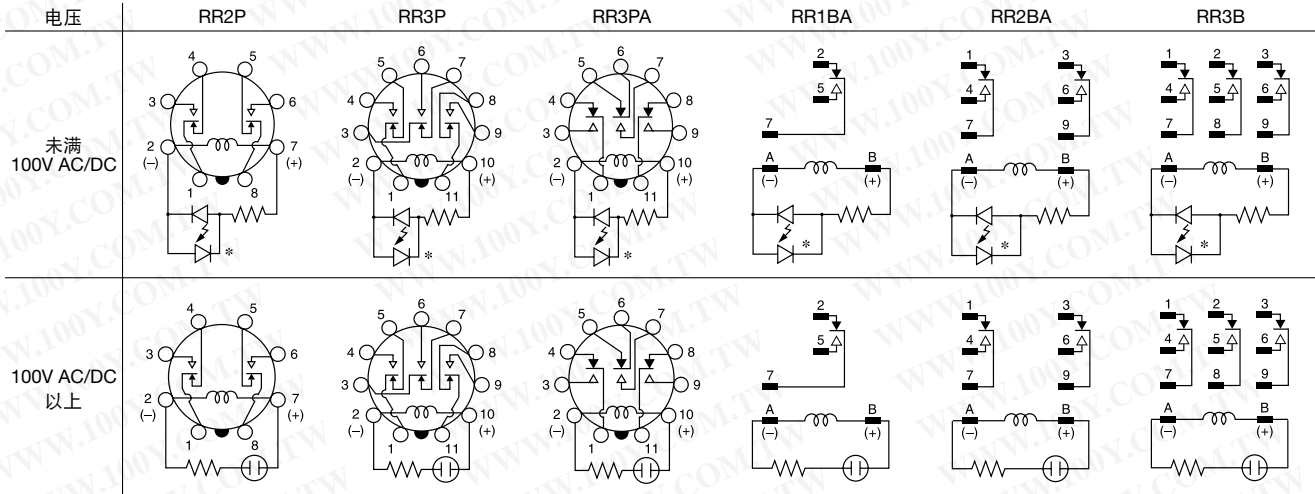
电压

RR2P

RR3P

RR3PA

RR1BA

RR2BA

RR3B

未满 100V AC/DC

4 5 3 6 2 (–) 7 (+) 1 8 *

5 6 7 4 8 3 9 2 (–) 10 (+) 1 11 *

5 6 7 4 8 3 9 2 (–) 10 (+) 1 11 *

2 5 7 A (–) B (+) *

1 3 4 6 7 9 A (–) B (+) *

1 2 3 4 5 6 7 8 9 A (–) B (+) *

100V AC/DC 以上

4 5 3 6 2 (–) 7 (+) 1 8

5 6 7 4 8 3 9 2 (–) 10 (+) 1 11

5 6 7 4 8 3 9 2 (–) 10 (+) 1 11

2 5 7 A (–) B (+)

1 3 4 6 7 9 A (–) B (+)

1 2 3 4 5 6 7 8 9 A (–) B (+)

WWW.100Y.COM.TW